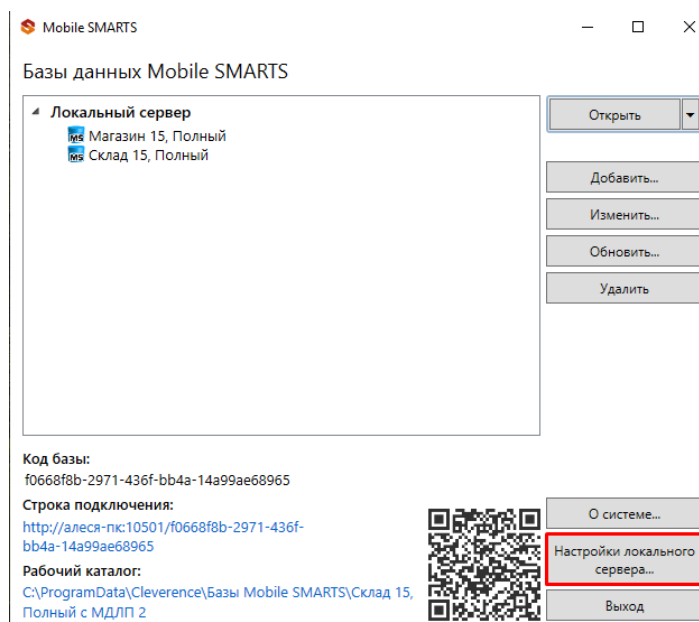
Mobile SMARTS

Базы данных Mobile SMARTS

Локальный сервер
Магазин 15, Полный
Склад 15, Полный

Открыть

Добавить...

Изменить...

Обновить...

Удалить

Код базы:
f0668f8b-2971-436f-bb4a-14a99ae68965

Строка подключения:
http://алеся-пк:10501/f0668f8b-2971-436f-bb4a-14a99ae68965

Рабочий каталог:
C:\ProgramData\Cleverence\Базы Mobile SMARTS\Склад 15, Полный с МДЛП 2

О системе...

Настройки локального сервера...

Выход